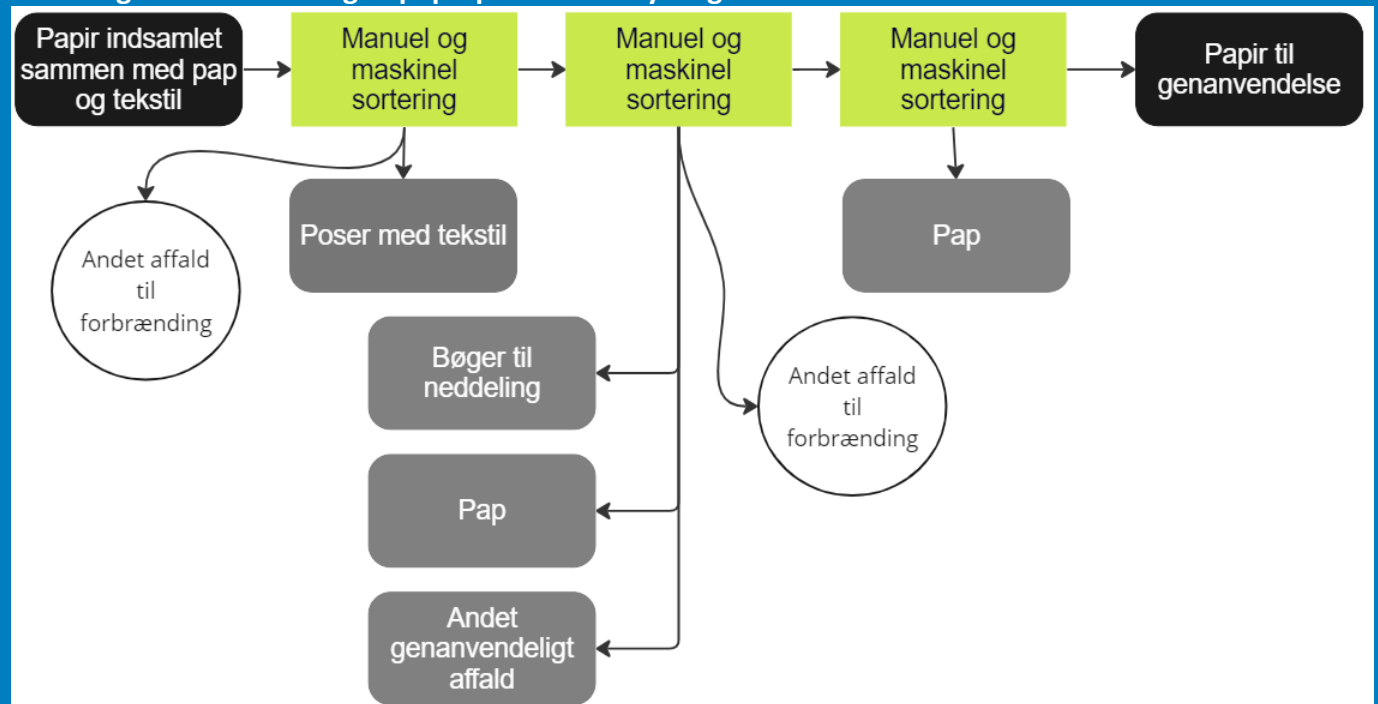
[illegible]

Papir indsamlet sammen med pap og tekstil

Manuel og maskinel sortering

Manuel og maskinel sortering

Manuel og maskinel sortering

Papir til genanvendelse

Andet affald til forbrænding

Poser med tekstil

Pap

Bøger til neddeling

Andet affald til forbrænding

Pap

Andet genanvendeligt affald